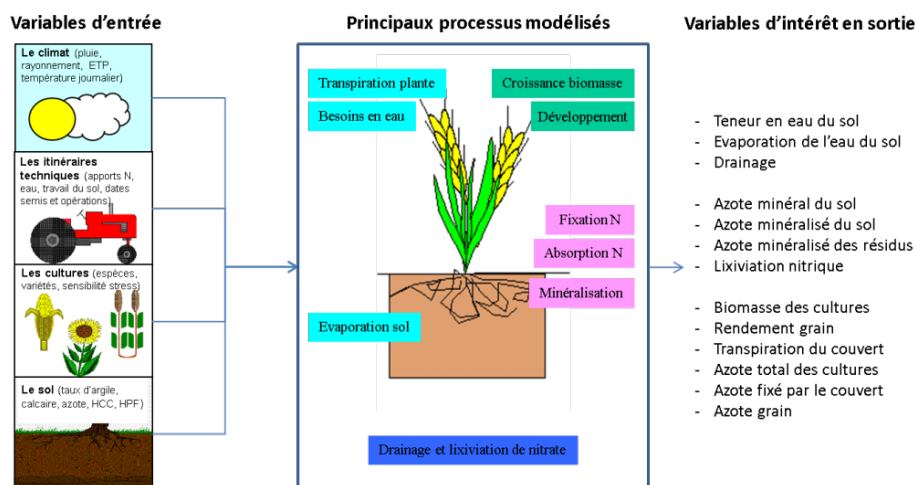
Variables d'entrée

Le climat (pluie, rayonnement, ETP, température journalier)

Les itinéraires techniques (apports N, eau, travail du sol, dates semis et opérations)

Les cultures (espèces, variétés, sensibilité stress)

Le sol (taux d'argile, calcaire, azote, HCC, HPF)

Principaux processus modélisés

Transpiration plante

Croissance biomasse

Besoins en eau

Développement

Fixation N

Absorption N

Minéralisation

Evaporation sol

Drainage et lixiviation de nitrate

Variables d'intérêt en sortie

- Teneur en eau du sol
- Evaporation de l'eau du sol
- Drainage

- Azote minéral du sol
- Azote minéralisé du sol
- Azote minéralisé des résidus
- Lixiviation nitrique

- Biomasse des cultures
- Rendement grain
- Transpiration du couvert
- Azote total des cultures
- Azote fixé par le couvert
- Azote grain